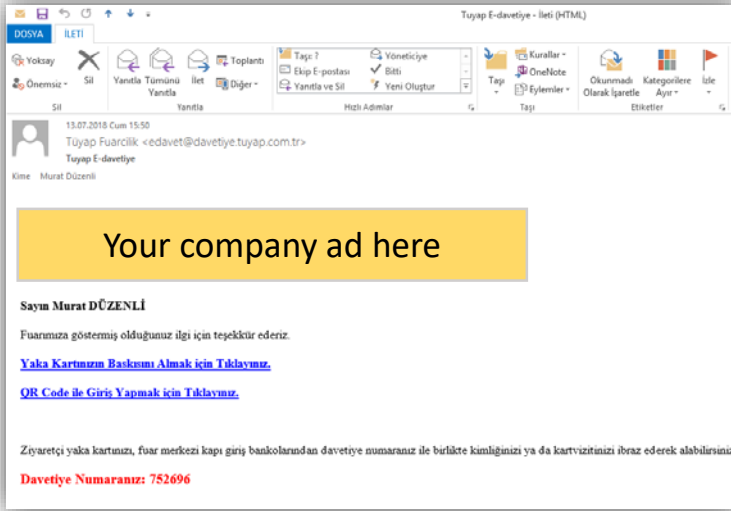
Tuyap E-davetiye - İleti (HTML)

DOSYA İLETİ

Yoksay Önemsiz Sil Sil

Yanıtla Tümünü Yanıtla İlet Toplantı Diğer Yanıtla

Taşı: ? Ekip E-postası Yanıtla ve Sil Yöneticiye Bitti Yeni Oluştur Hızlı Adımlar

Taşı Kurallar OneNote Eylemler Taşı

Okunmadı Olarak İşaretle Kategorilere Ayır İzle Etiketler

13.07.2018 Cum 15:50
Tüyap Fuarcılık <edavet@davetiye.tuyap.com.tr>
Tuyap E-davetiye

Kime Murat Düzenli

Your company ad here

Sayın Murat DÜZENLİ

Fuarımıza göstermiş olduğunuz ilgi için teşekkür ederiz.

Yaka Kartınızın Baskısını Almak için Tıklayınız.

QR Code ile Giriş Yapmak için Tıklayınız.

Ziyaretçi yaka kartınızı, fuar merkezi kapı giriş bankolarından davetiye numaranız ile birlikte kimliğinizi ya da kartvizitinizi ibraz ederek alabilirsiniz

Davetiye Numaranız: 752696